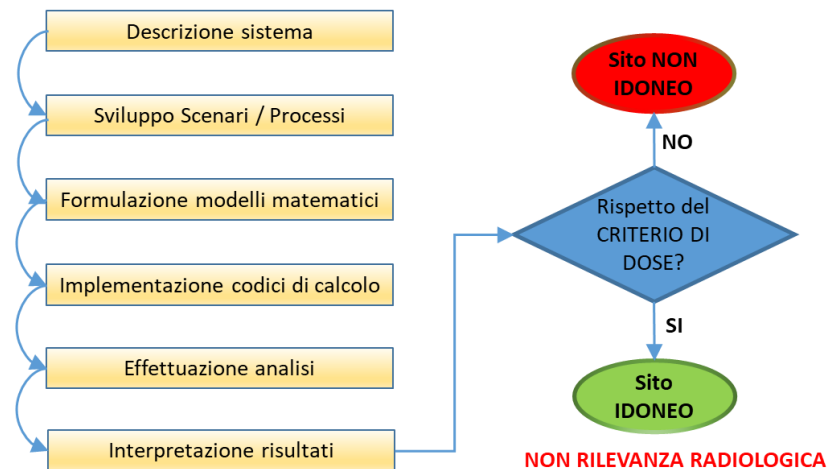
Descrizione sistema

Sviluppo Scenari / Processi

Formulazione modelli matematici

Implementazione codici di calcolo

Effettuazione analisi

Interpretazione risultati

Rispetto del CRITERIO DI DOSE?

NO

Sito NON IDONEO

SI

Sito IDONEO

NON RILEVANZA RADIOLOGICA